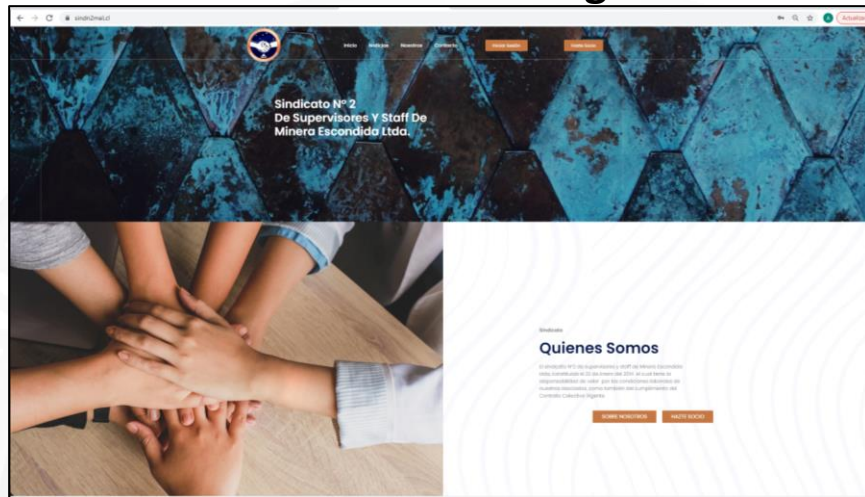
sindn2mel.cl

Actualiz

Inicio Noticias Nosotros Contacto Iniciar Sesión Hazte Socio

Sindicato N° 2
De Supervisores Y Staff De
Minera Escondida Ltda.

Sindicato

Quienes Somos

El sindicato N°2 de supervisores y staff de Minera Escondida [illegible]

SOBRE NOSOTROS HAZTE SOCIO